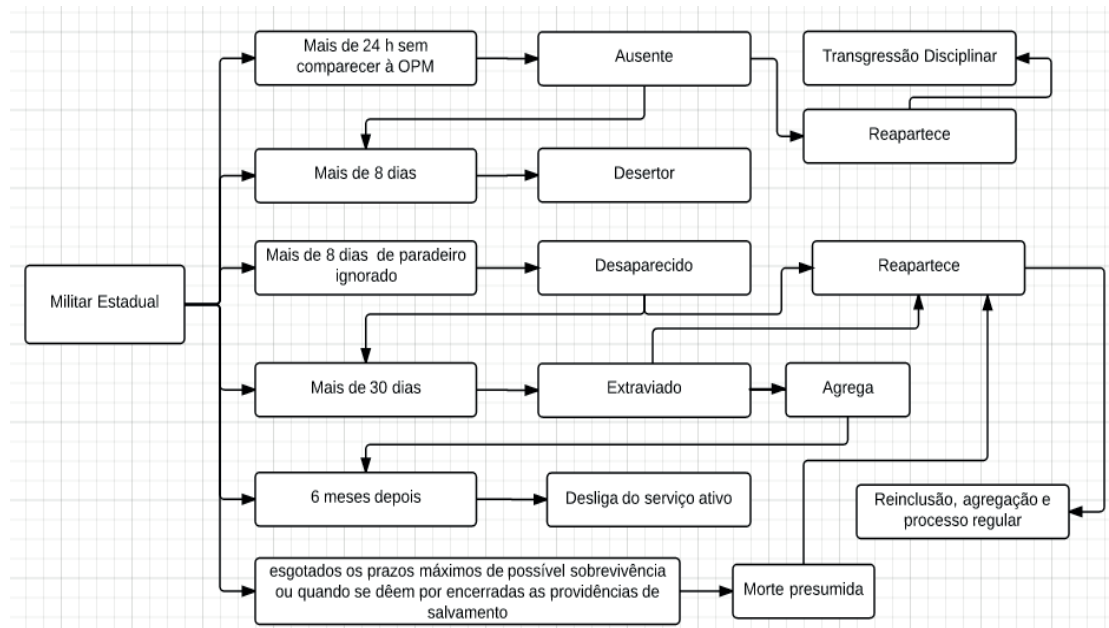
Militar Estadual

Mais de 24 h sem comparecer à OPM

Ausente

Transgressão Disciplinar

Reapartece

Mais de 8 dias

Desertor

Mais de 8 dias de paradeiro ignorado

Desaparecido

Reapartece

Mais de 30 dias

Extraviado

Agrega

6 meses depois

Desliga do serviço ativo

Reinclusão, agregação e processo regular

esgotados os prazos máximos de possível sobrevivência ou quando se dêem por encerradas as providências de salvamento

Morte presumida